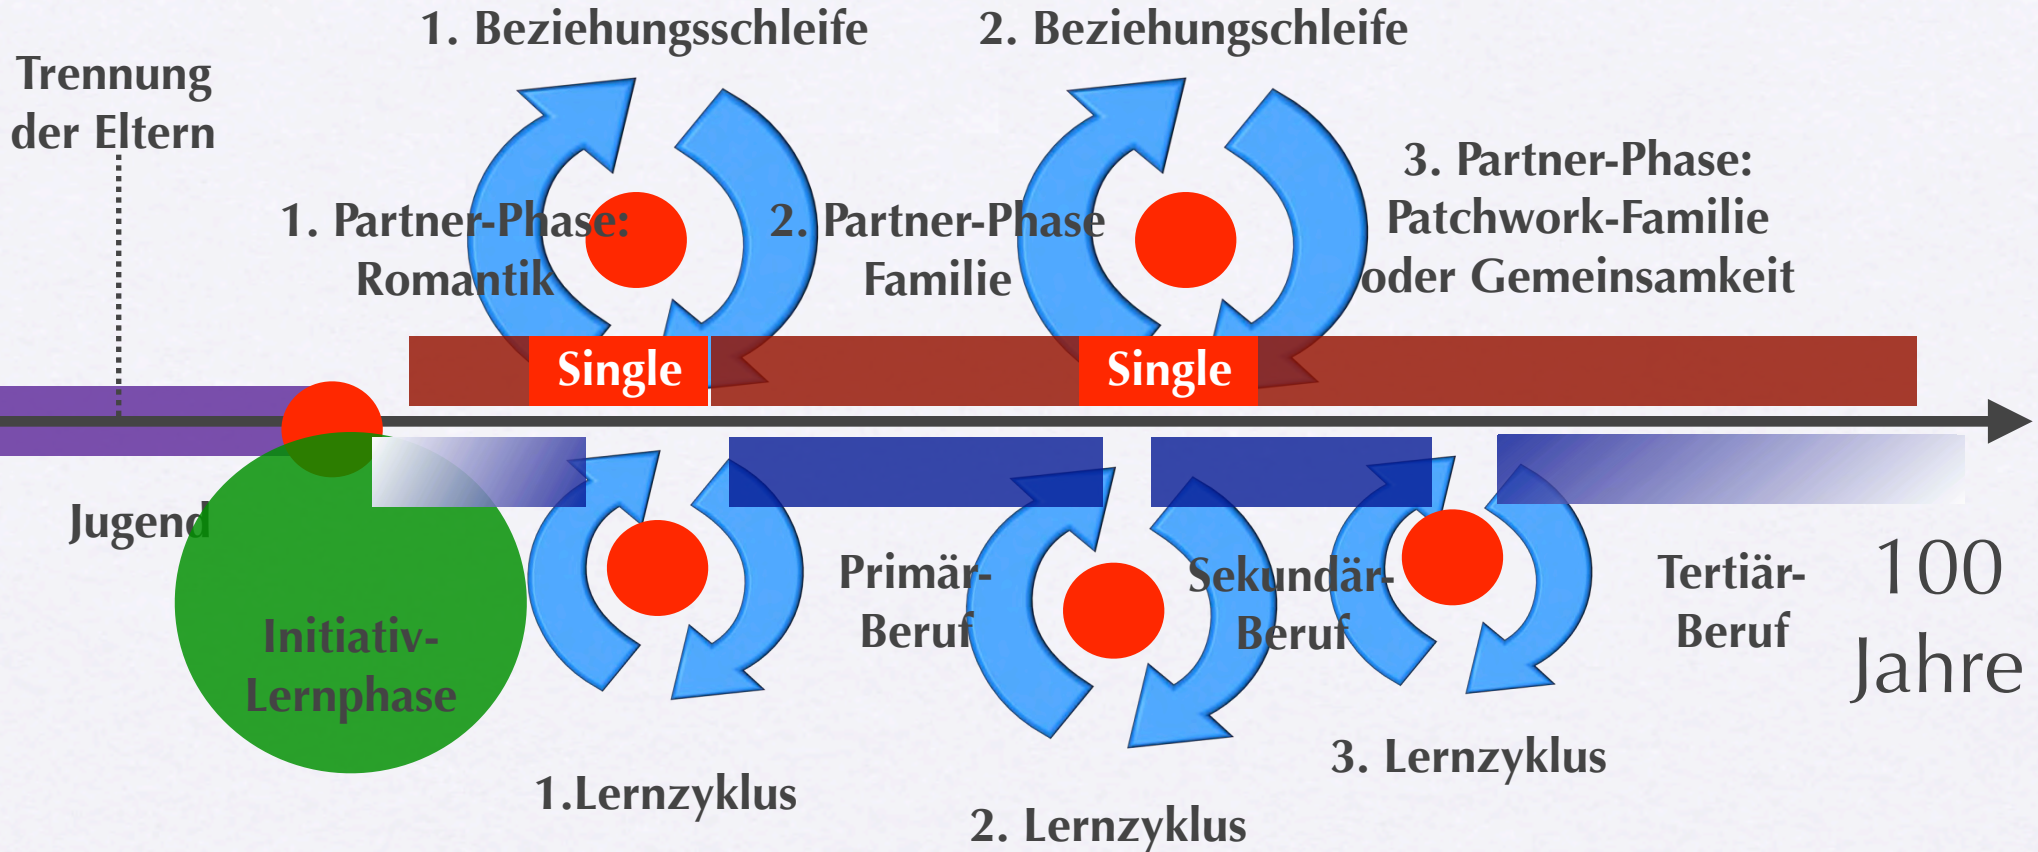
1. Beziehungsschleife

2. Beziehungschleife

Trennung der Eltern

1. Partner-Phase: Romantik

2. Partner-Phase Familie

3. Partner-Phase: Patchwork-Familie oder Gemeinsamkeit

Single

Single

Jugend

Initiativ-Lernphase

Primär-Beruf

Sekundär-Beruf

Tertiär-Beruf

100 Jahre

1.Lernzyklus

2. Lernzyklus

3. Lernzyklus